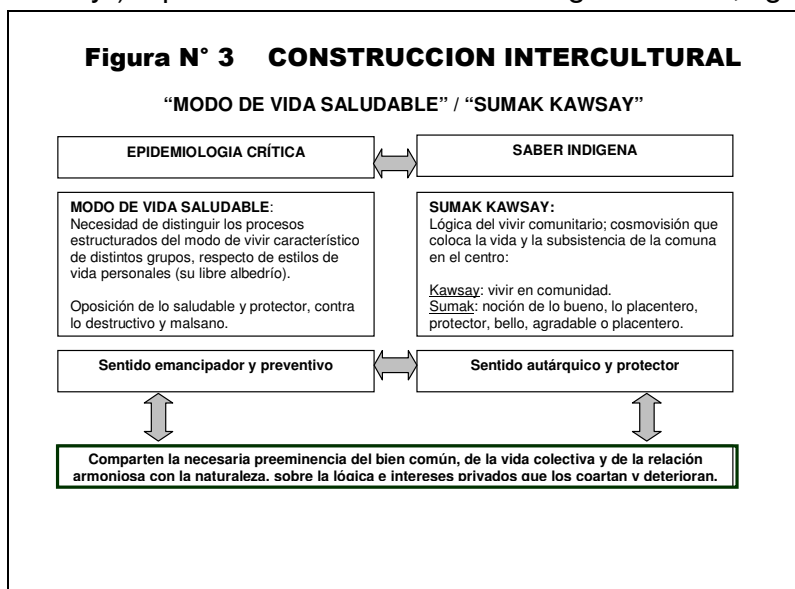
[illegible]

Figura N° 3 CONSTRUCCION INTERCULTURAL

"MODO DE VIDA SALUDABLE" / "SUMAK KAWSAY"

EPIDEMIOLOGIA CRÍTICA

SABER INDIGENA

MODO DE VIDA SALUDABLE:
Necesidad de distinguir los procesos estructurados del modo de vivir característico de distintos grupos, respecto de estilos de vida personales (su libre albedrío).

Oposición de lo saludable y protector, contra lo destructivo y malsano.

SUMAK KAWSAY:
Lógica del vivir comunitario; cosmovisión que coloca la vida y la subsistencia de la comuna en el centro:

Kawsay: vivir en comunidad.
Sumak: noción de lo bueno, lo placentero, protector, bello, agradable o placentero.

Sentido emancipador y preventivo

Sentido autárquico y protector

Comparten la necesaria preeminencia del bien común, de la vida colectiva y de la relación armoniosa con la naturaleza, sobre la lógica e intereses privados que los coartan y deterioran.